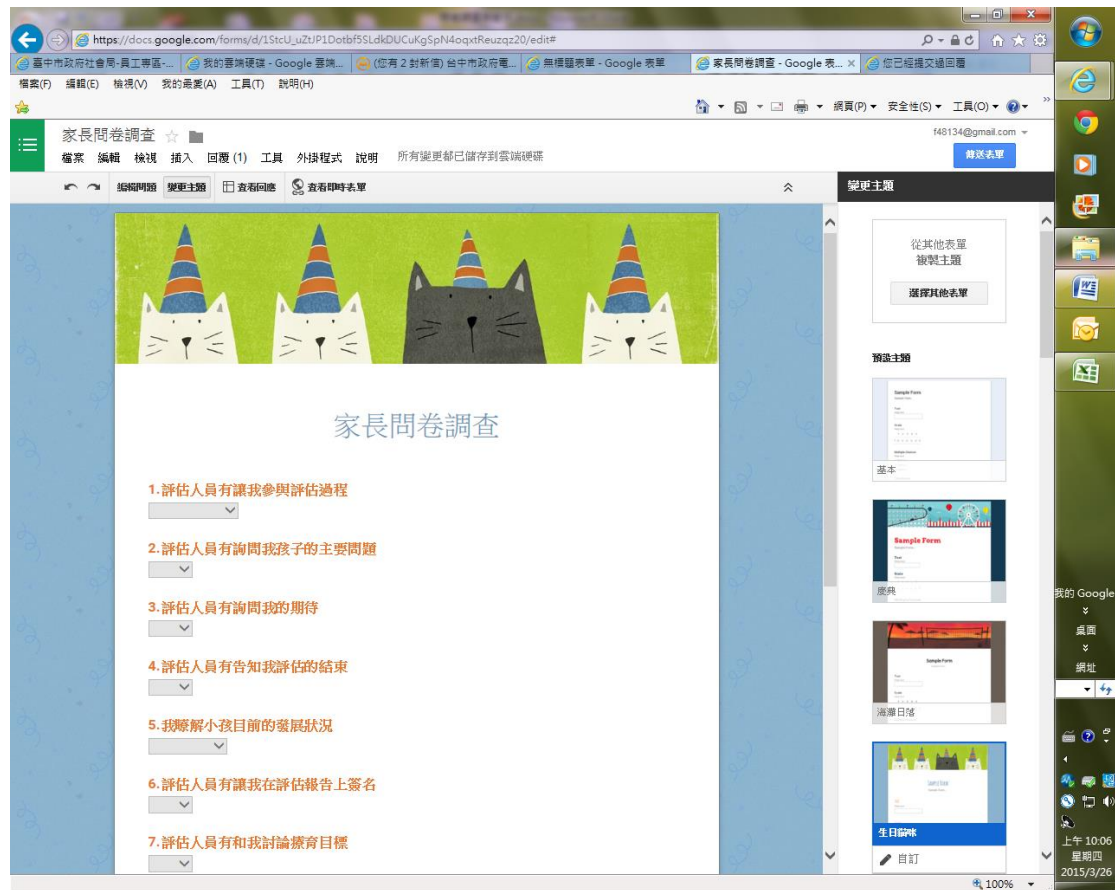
https://docs.google.com/forms/d/1StcU_uZtJP1Dotbf5SLdkDUCuKgSpN4oqxtReuzqz20/edit#

臺中市政府社會局-員工專區-... | 我的雲端硬碟 - Google 雲端... | (你有 2 封新信) 台中市政府電... | 無標題表單 - Google 表單 | 家長問卷調查 - Google 表... | 你已經提交過回覆

檔案(F) 編輯(E) 檢視(V) 我的最愛(A) 工具(T) 說明(H)

網頁(P) 安全性(S) 工具(O)

家長問卷調查

f48134@gmail.com

檔案 編輯 檢視 插入 回覆 (1) 工具 外掛程式 說明 所有變更都已儲存到雲端硬碟

傳送表單

編輯問題 變更主題 查看回應 查看即時表單

變更主題

從其他表單
複製主題

選擇其他表單

預設主題

Sample Form

基本

Sample Form

慶典

Sample Form

海灘日落

Sample Form

生日貓咪

自訂

家長問卷調查

1.評估人員有讓我參與評估過程

2.評估人員有詢問我孩子的主要問題

3.評估人員有詢問我的期待

4.評估人員有告知我評估的結束

5.我瞭解小孩目前的發展狀況

6.評估人員有讓我在評估報告上簽名

7.評估人員有和我討論療育目標

我的 Google
桌面
網址

上午 10:06
星期四
2015/3/26

100%